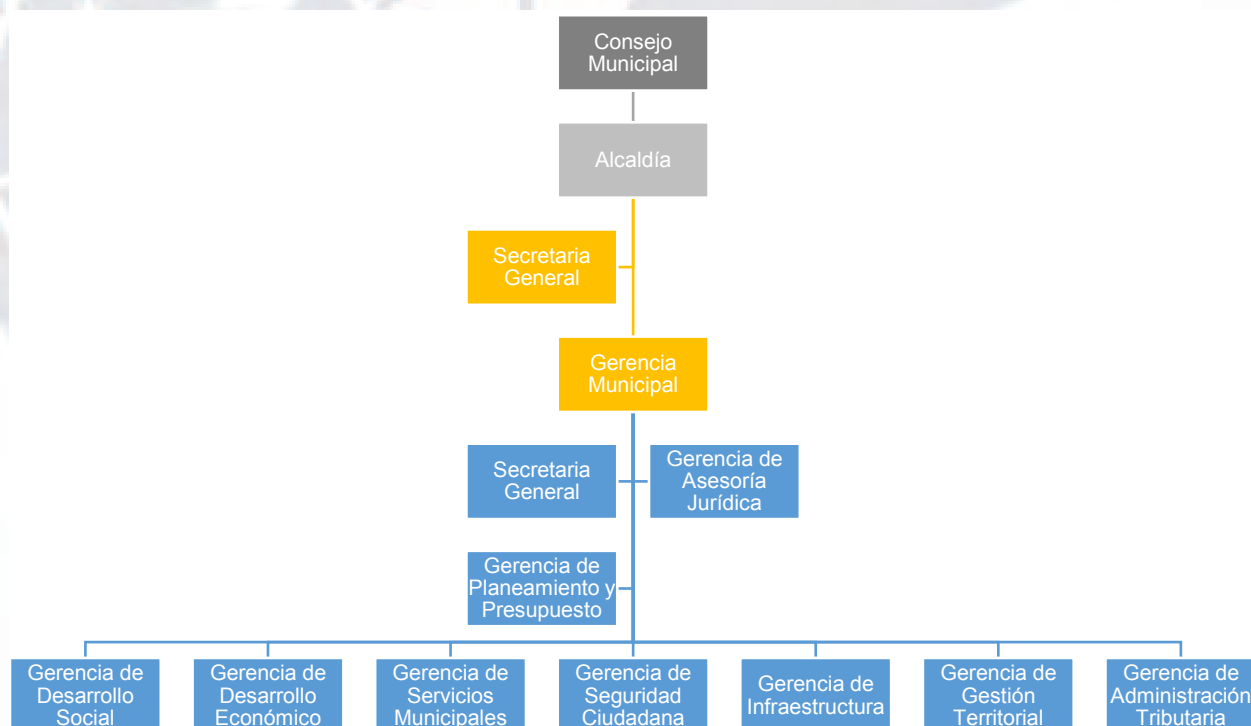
Consejo Municipal

Alcaldía

Secretaria General

Gerencia Municipal

Secretaria General

Gerencia de Asesoría Jurídica

Gerencia de Planeamiento y Presupuesto

Gerencia de Desarrollo Social

Gerencia de Desarrollo Económico

Gerencia de Servicios Municipales

Gerencia de Seguridad Ciudadana

Gerencia de Infraestructura

Gerencia de Gestión Territorial

Gerencia de Administración Tributaria